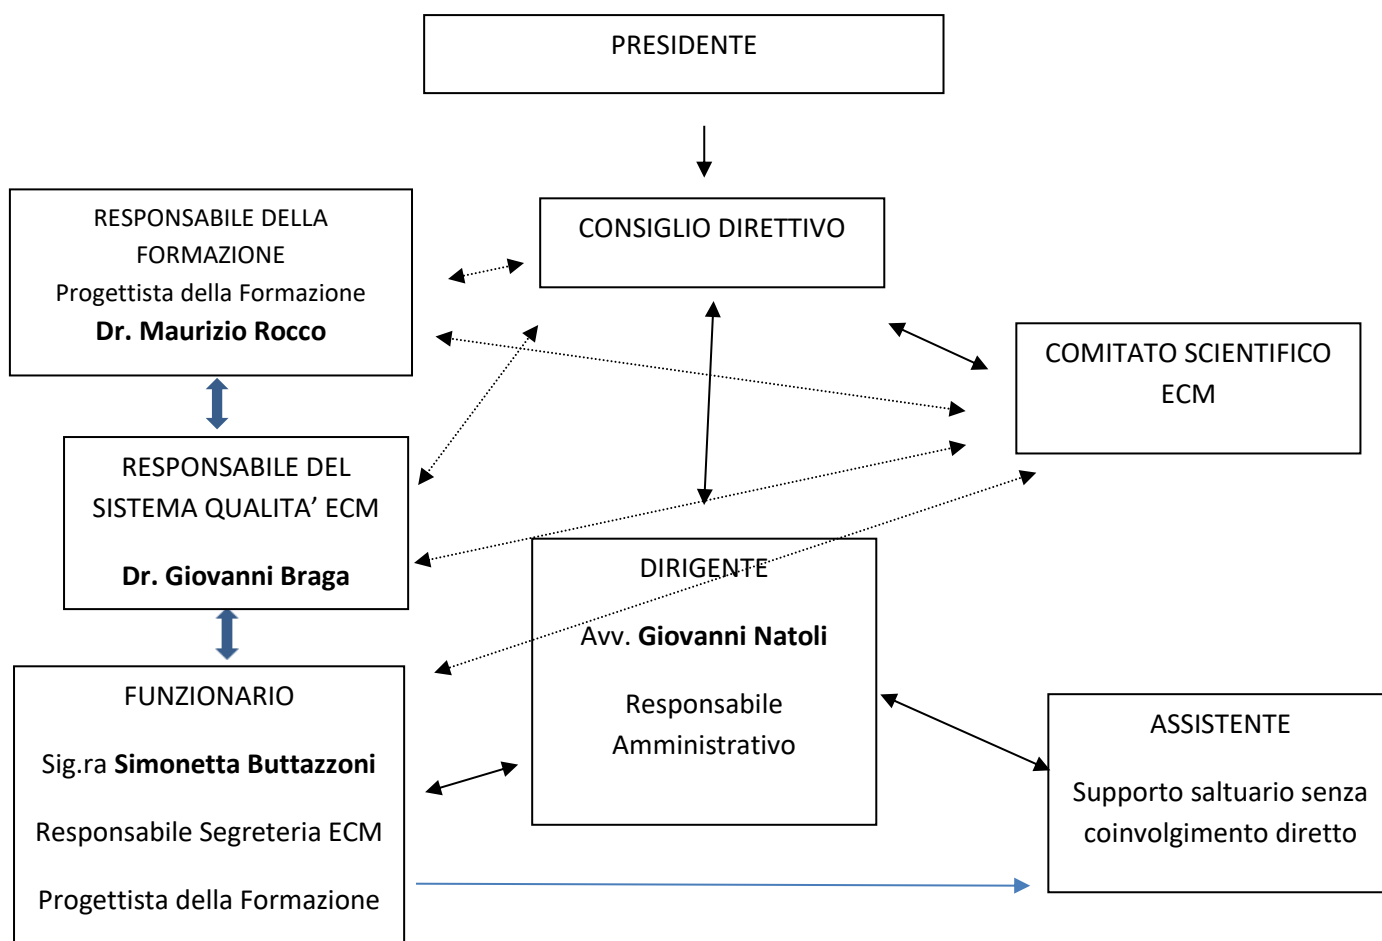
PRESIDENTE

CONSIGLIO DIRETTIVO

RESPONSABILE DELLA FORMAZIONE
Progettista della Formazione
**Dr. Maurizio Rocco**

COMITATO SCIENTIFICO ECM

RESPONSABILE DEL SISTEMA QUALITA' ECM

**Dr. Giovanni Braga**

DIRIGENTE

Avv. **Giovanni Natoli**

Responsabile Amministrativo

FUNZIONARIO

Sig.ra **Simonetta Buttazzoni**

Responsabile Segreteria ECM

Progettista della Formazione

ASSISTENTE

Supporto saltuario senza coinvolgimento diretto